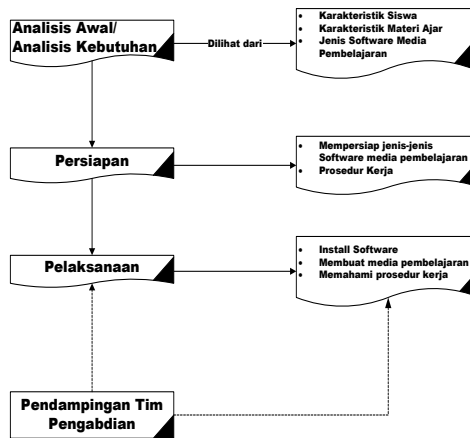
Analisis Awal/
Analisis Kebutuhan

Dilihat dari

- Karakteristik Siswa
- Karakteristik Materi Ajar
- Jenis Software Media Pembelajaran

Persiapan

- Mempersiap jenis-jenis Software media pembelajaran
- Prosedur Kerja

Pelaksanaan

- Install Software
- Membuat media pembelajaran
- Memahami prosedur kerja

Pendampingan Tim Pengabdian